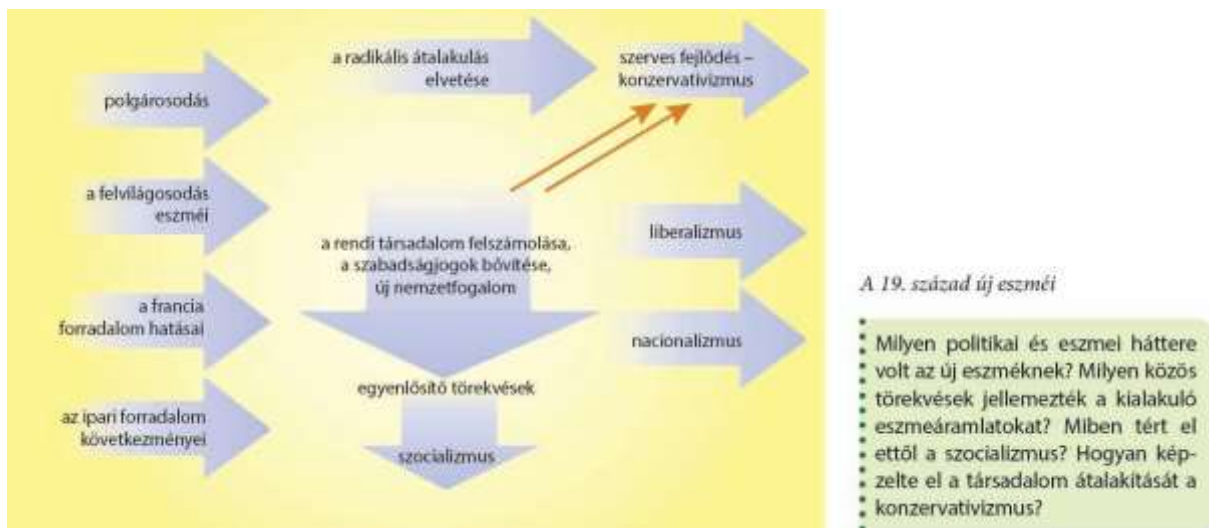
polgárosodás

a felvilágosodás eszméi

a francia forradalom hatásai

az ipari forradalom következményei

a radikális átalakulás elvetése

szerves fejlődés – konzervativizmus

a rendi társadalom felszámolása, a szabadságjogok bővítése, új nemzetfogalom

liberalizmus

nacionalizmus

egyenlősítő törekvések

szocializmus

A 19. század új eszméi

Milyen politikai és eszmei háttere volt az új eszméknek? Milyen közös törekvések jellemezték a kialakuló eszmeáramlatokat? Miben tért el ettől a szocializmus? Hogyan képzelte el a társadalom átalakítását a konzervativizmus?